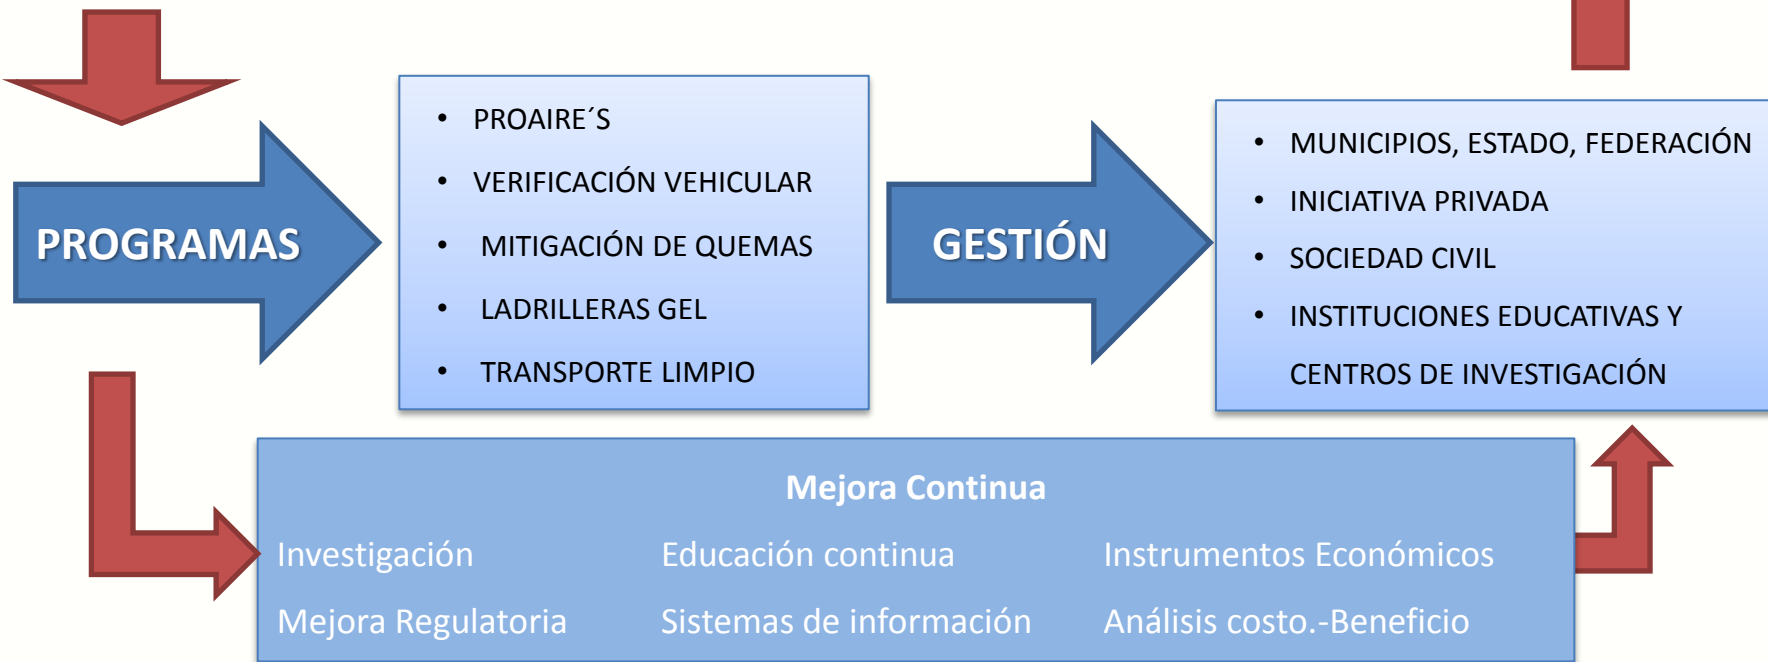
PROGRAMAS

- PROAIRE´S
- VERIFICACIÓN VEHICULAR
- MITIGACIÓN DE QUEMAS
- LADRILLERAS GEL
- TRANSPORTE LIMPIO

GESTIÓN

- MUNICIPIOS, ESTADO, FEDERACIÓN
- INICIATIVA PRIVADA
- SOCIEDAD CIVIL
- INSTITUCIONES EDUCATIVAS Y CENTROS DE INVESTIGACIÓN

Mejora Continua

Investigación
Mejora Regulatoria

Educación continua
Sistemas de información

Instrumentos Económicos
Análisis costo.-Beneficio